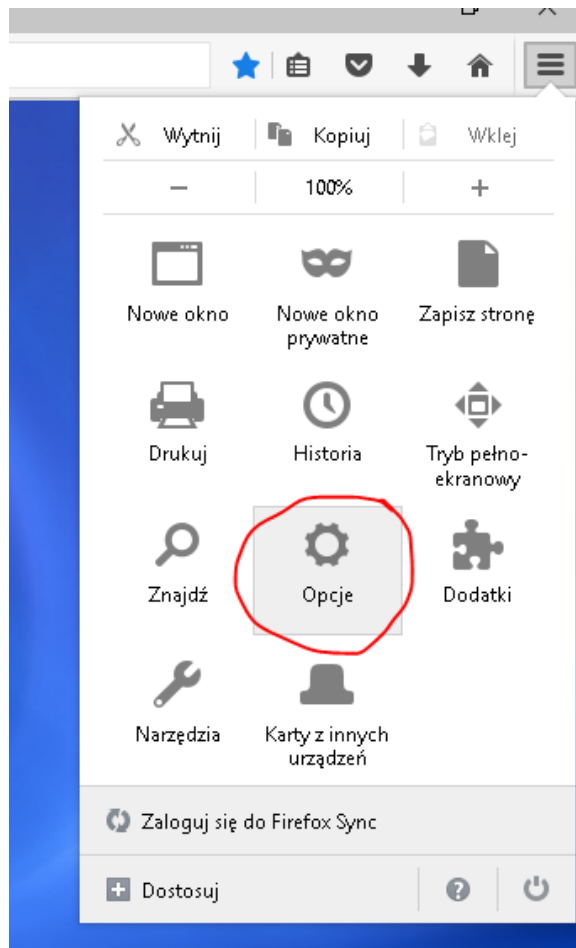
Wytnij
Kopiuj
Wklej
−
100%
+

Nowe okno
Nowe okno prywatne
Zapisz stronę

Drukuj
Historia
Tryb pełnoekranowy

Znajdź
Opcje
Dodatki

Narzędzia
Karty z innych urządzeń

Zaloguj się do Firefox Sync

Dostosuj